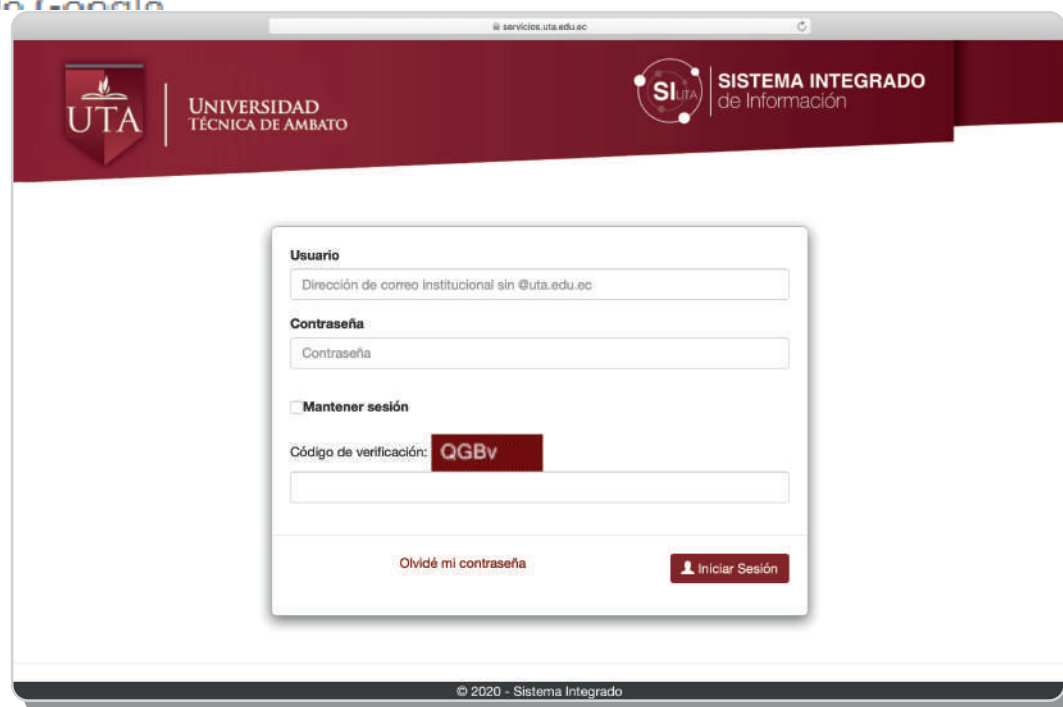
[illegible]

servicios.uta.edu.ec

UTA

UNIVERSIDAD TÉCNICA DE AMBATO

SIUTA

SISTEMA INTEGRADO de Información

Usuario

Dirección de correo institucional sin @uta.edu.ec

Contraseña

Contraseña

Mantener sesión

Código de verificación: QGBv

Olvidé mi contraseña

Iniciar Sesión

© 2020 - Sistema Integrado